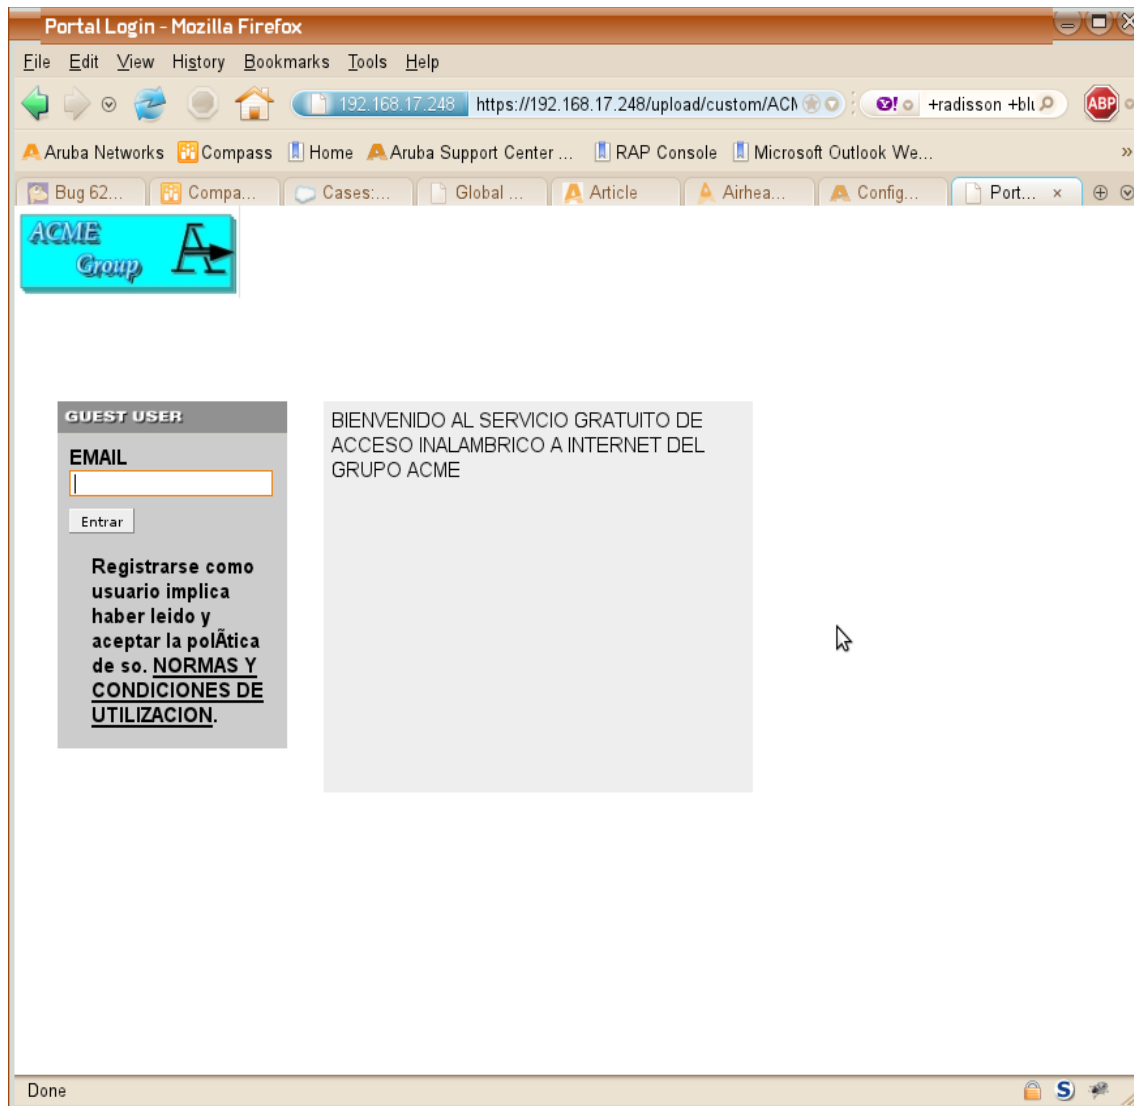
Portal Login - Mozilla Firefox

File Edit View History Bookmarks Tools Help

192.168.17.248 https://192.168.17.248/upload/custom/ACN

+radisson +blı

ABP

Aruba Networks Compass Home Aruba Support Center ... RAP Console Microsoft Outlook We... »

Bug 62... Compa... Cases:... Global ... Article Airhea... Config... Port... ×

ACME Group

GUEST USER

EMAIL

Entrar

Registrarse como usuario implica haber leido y aceptar la polÃtica de so. NORMAS Y CONDICIONES DE UTILIZACION.

BIENVENIDO AL SERVICIO GRATUITO DE ACCESO INALAMBRICO A INTERNET DEL GRUPO ACME

Done

S